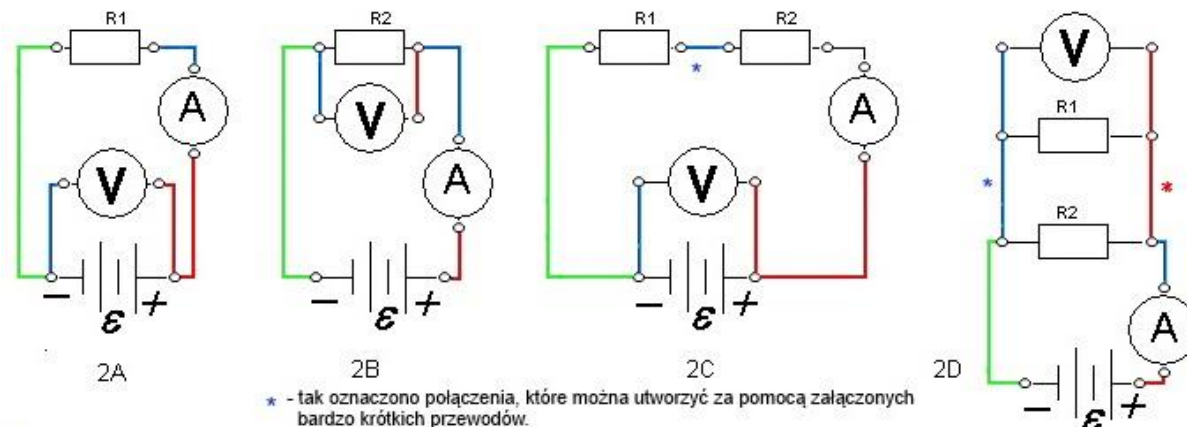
R1

A

V

$-$ $\varepsilon$ $+$

2A

R2

V

A

$-$ $\varepsilon$ $+$

2B

R1 R2

*

A

V

$-$ $\varepsilon$ $+$

2C

V

R1

*

*

R2

A

$-$ $\varepsilon$ $+$

2D

* - tak oznaczono połączenia, które można utworzyć za pomocą załączonych bardzo krótkich przewodów.